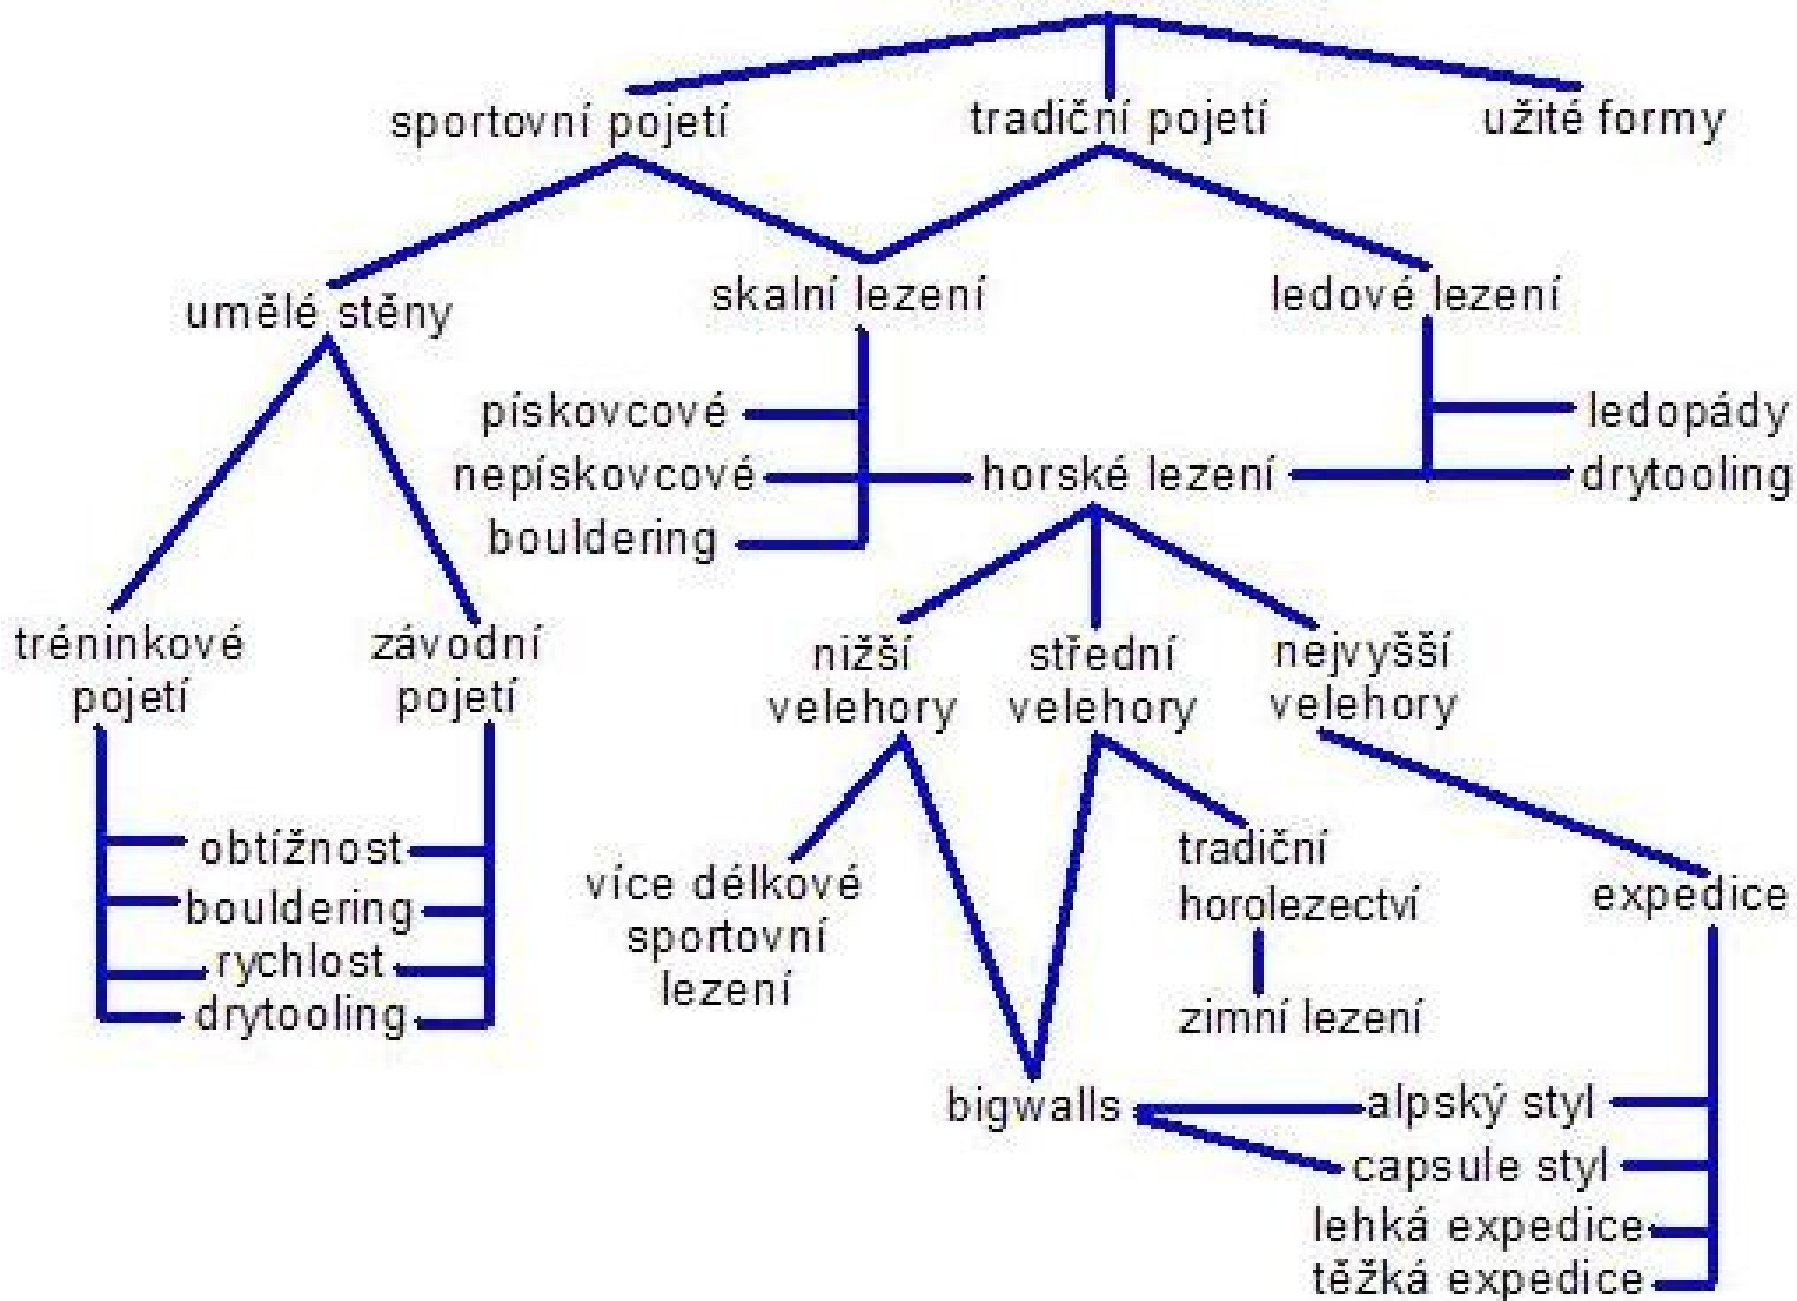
sportovní pojetí
tradiční pojetí
užité formy

umělé stěny
skalní lezení
ledové lezení

pískovcové
nepískovcové
bouldering
horské lezení
ledopády
drytooling

tréninkové pojetí
závodní pojetí

nižší velehory
střední velehory
nejvyšší velehory

obtížnost
bouldering
rychlost
drytooling

více délkové sportovní lezení
tradiční horolezectví
zimní lezení
expedice

bigwalls
alpský styl
capsule styl
lehká expedice
těžká expedice